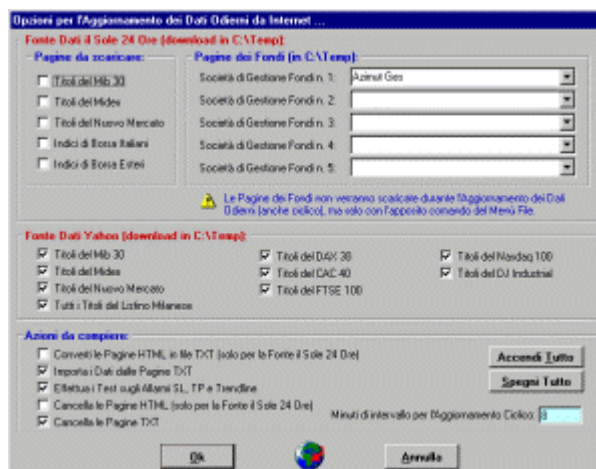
Opzioni per l'Aggiornamento dei Dati Odierni da Internet ...

Fonte Dati il Sole 24 Ore (download in C:\Temp):

Pagine da scaricare:
Titoli del Mib 30
Titoli del Midex
Titoli del Nuovo Mercato
Indici di Borsa Italiani
Indici di Borsa Esteri

Pagine dei Fondi (in C:\Temp):
Società di Gestione Fondi n. 1: Azimut Ges
Società di Gestione Fondi n. 2:
Società di Gestione Fondi n. 3:
Società di Gestione Fondi n. 4:
Società di Gestione Fondi n. 5:

Le Pagine dei Fondi non verranno scaricate durante l'Aggiornamento dei Dati Odierni (anche ciclico), ma solo con l'apposito comando del Menù File.

Fonte Dati Yahoo (download in C:\Temp):
Titoli del Mib 30
Titoli del Midex
Titoli del Nuovo Mercato
Tutti i Titoli del Listino Milanese
Titoli del DAX 30
Titoli del CAC 40
Titoli del FTSE 100
Titoli del Nasdaq 100
Titoli del DJ Industrial

Azioni da compiere:
Converti le Pagine HTML in file TXT (solo per la Fonte il Sole 24 Ore)
Importa i Dati dalle Pagine TXT
Effettua i Test sugli Allarmi SL, TP e Trendline
Cancella le Pagine HTML (solo per la Fonte il Sole 24 Ore)
Cancella le Pagine TXT

Accendi Tutto
Spegni Tutto

Minuti di intervallo per l'Aggiornamento Ciclico: 8

Ok
Annulla